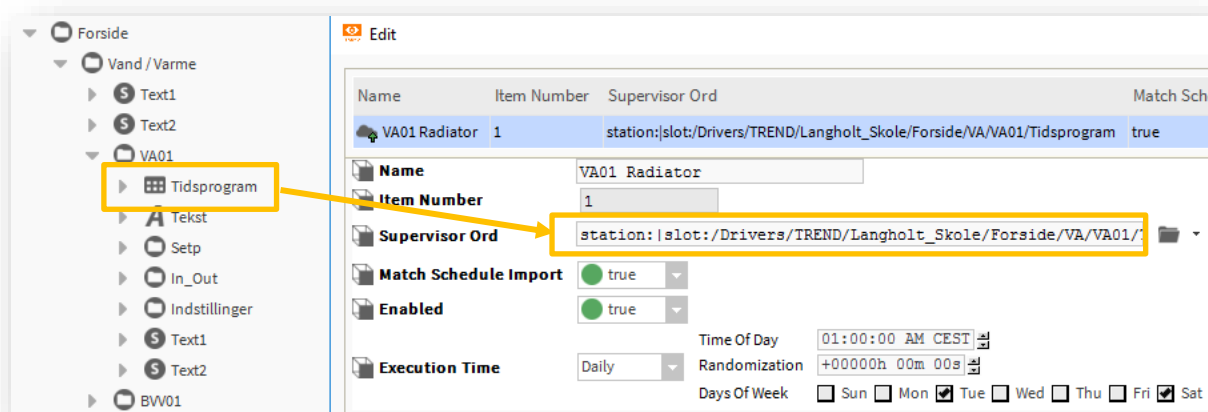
Forside
Vand / Varme
Text1
Text2
VA01
Tidsprogram
Tekst
Setp
In_Out
Indstillinger
Text1
Text2
BVV01

Edit

| Name | Item Number | Supervisor Ord | Match Sche |
|---|---|---|---|
| VA01 Radiator | 1 | station:|slot:/Drivers/TREND/Langholt_Skole/Forside/VA/VA01/Tidsprogram | true |

Name VA01 Radiator
Item Number 1
Supervisor Ord station:|slot:/Drivers/TREND/Langholt_Skole/Forside/VA/VA01/
Match Schedule Import true
Enabled true
Execution Time Daily
Time Of Day 01:00:00 AM CEST
Randomization +00000h 00m 00s
Days Of Week Sun Mon Tue Wed Thu Fri Sat